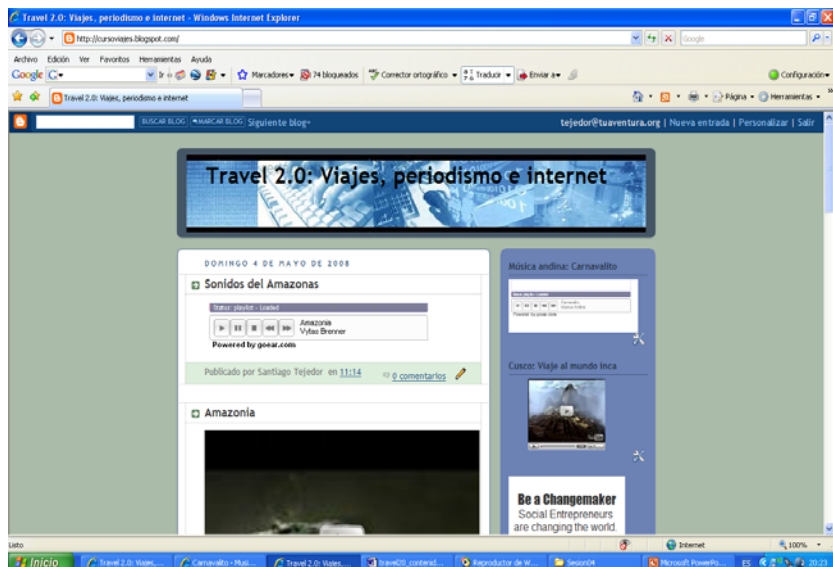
Travel 2.0: Viajes, periodismo e internet - Windows Internet Explorer

http://cursoviajes.blogspot.com/

Google

Archivo Edición Ver Favoritos Herramientas Ayuda

Google G- Ir Marcadores 74 bloqueados Corrector ortográfico Traductor Enviar a Configuración

Travel 2.0: Viajes, periodismo e internet

Página Herramientas

BUSCAR BLOG MARCAR BLOG Siguiente blog»

tejedor@tuaventura.org | Nueva entrada | Personalizar | Salir

Travel 2.0: Viajes, periodismo e internet

DOMINGO 4 DE MAYO DE 2008

Sonidos del Amazonas

Status: playlist - Loaded

Amazonia
Vytas Brenner

Powered by goear.com

Publicado por Santiago Tejedor en 11:14

0 comentarios

Amazonia

Música andina: Carnavalito

Cusco: Viaje al mundo inca

Be a Changemaker
Social Entrepreneurs are changing the world.

Listo

Internet

100%

Inicio

Travel 2.0: Viajes,...

Carnavalito - Musi...

Travel 2.0: Viajes,...

travel20_contenid...

Reproductor de W...

Sesion04

Microsoft PowerPo...

ES

20:23